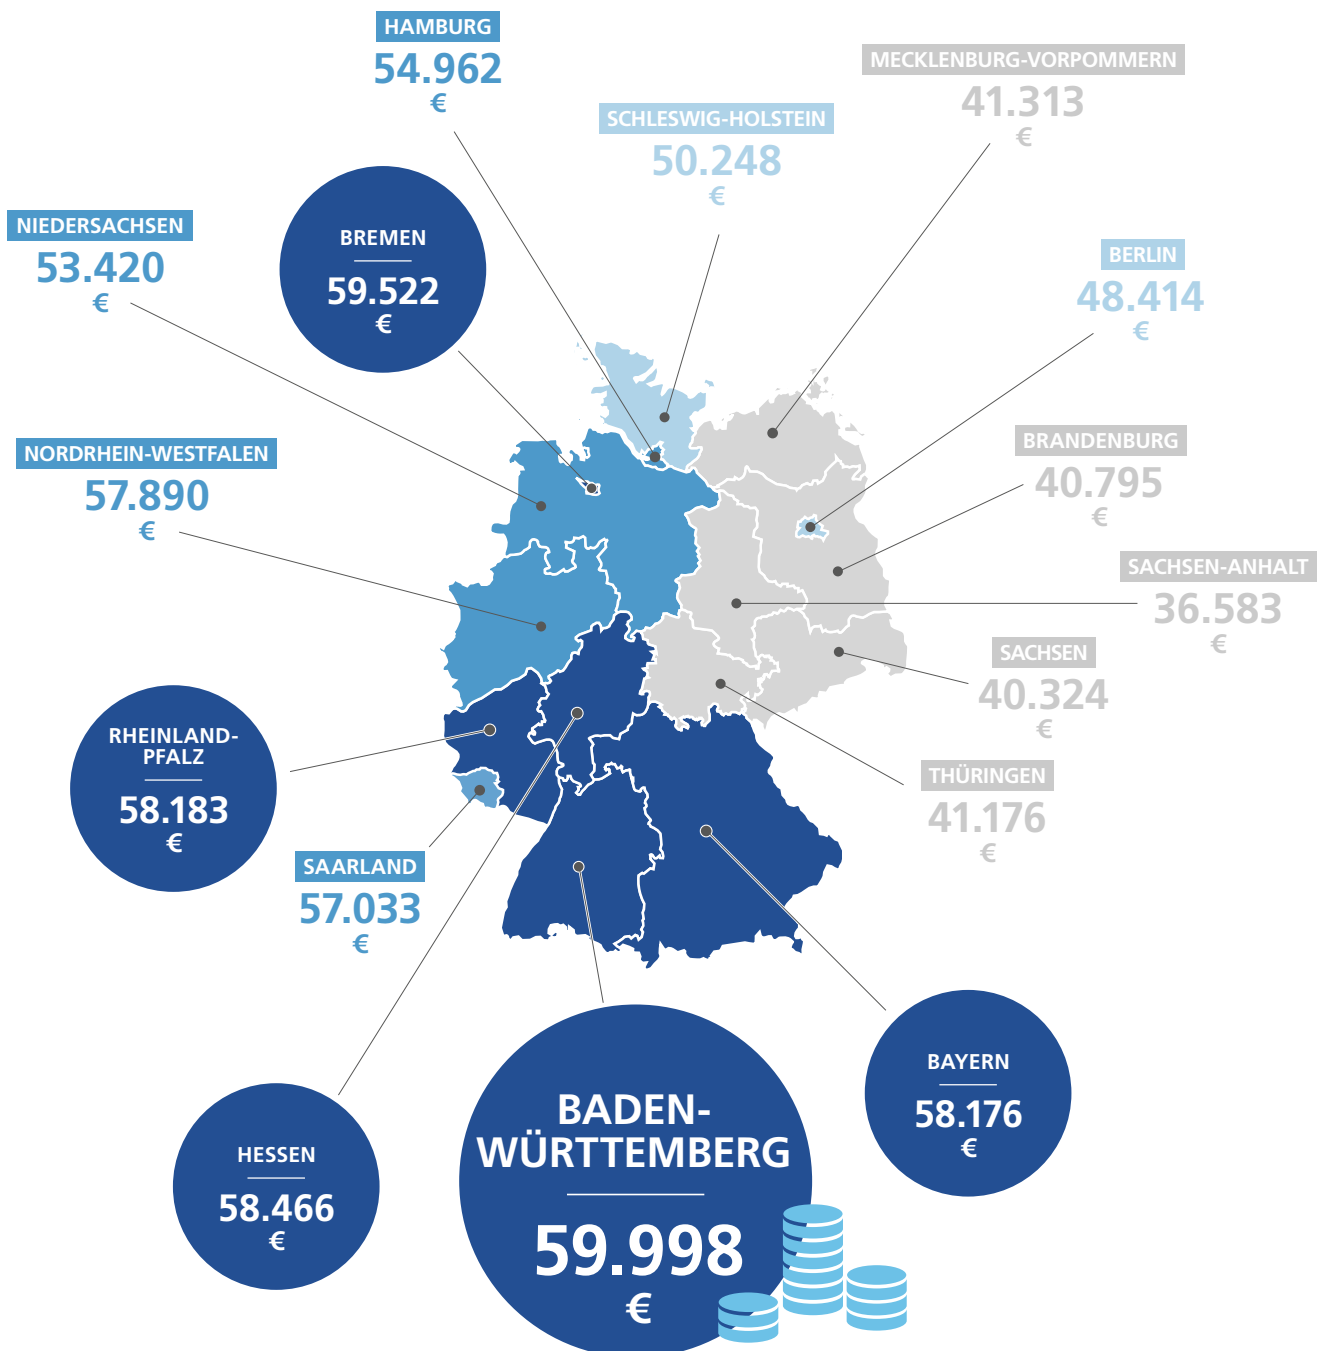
HAMBURG
54.962
€

MECKLENBURG-VORPOMMERN
41.313
€

SCHLESWIG-HOLSTEIN
50.248
€

NIEDERSACHSEN
53.420
€

BREMEN
59.522
€

BERLIN
48.414
€

NORDRHEIN-WESTFALEN
57.890
€

BRANDENBURG
40.795
€

SACHSEN-ANHALT
36.583
€

SACHSEN
40.324
€

RHEINLAND-PFALZ
58.183
€

THÜRINGEN
41.176
€

SAARLAND
57.033
€

BAYERN
58.176
€

HESSEN
58.466
€

BADEN-WÜRTTEMBERG
59.998
€